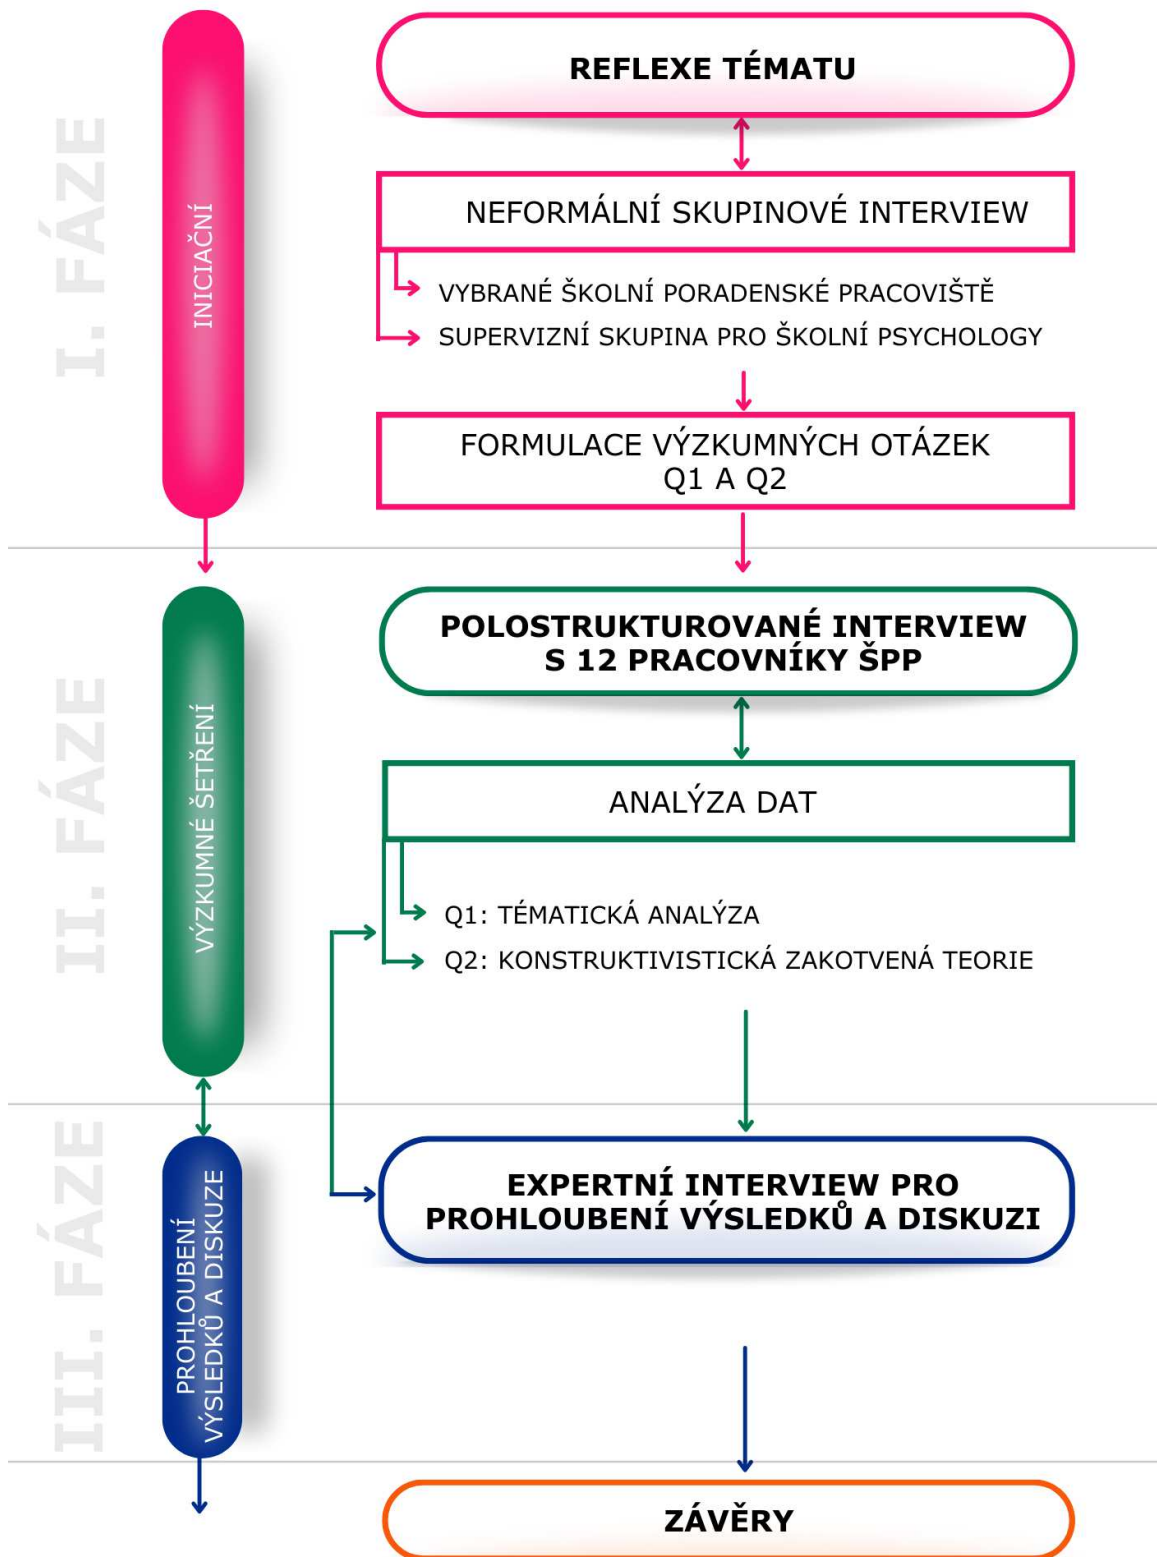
I. FÁZE

INICIAČNÍ

REFLEXE TÉMATU

NEFORMÁLNÍ SKUPINOVÉ INTERVIEW

VYBRANÉ ŠKOLNÍ PORADENSKÉ PRACOVIŠTĚ

SUPERVIZNÍ SKUPINA PRO ŠKOLNÍ PSYCHOLOGY

FORMULACE VÝZKUMNÝCH OTÁZEK Q1 A Q2

II. FÁZE

VÝZKUMNÉ ŠETŘENÍ

POLOSTRUKTUROVANÉ INTERVIEW S 12 PRACOVNÍKY ŠPP

ANALÝZA DAT

Q1: TÉMATICKÁ ANALÝZA

Q2: KONSTRUKTIVISTICKÁ ZAKOTVENÁ TEORIE

III. FÁZE

PROHLOUBENÍ VÝSLEDKŮ A DISKUZE

EXPERTNÍ INTERVIEW PRO PROHLOUBENÍ VÝSLEDKŮ A DISKUZI

ZÁVĚRY